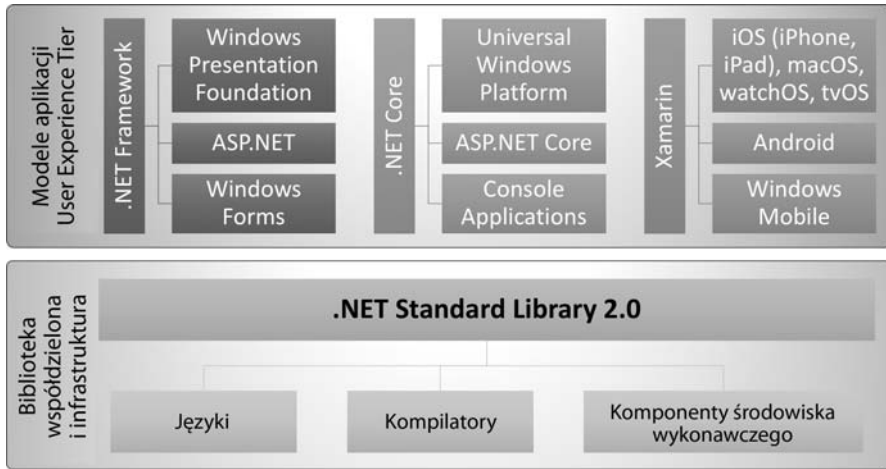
Modele aplikacji User Experience Tier

.NET Framework

Windows Presentation Foundation

ASP.NET

Windows Forms

.NET Core

Universal Windows Platform

ASP.NET Core

Console Applications

Xamarin

iOS (iPhone, iPad), macOS, watchOS, tvOS

Android

Windows Mobile

Biblioteka współdzielona i infrastruktura

.NET Standard Library 2.0

Języki

Kompilatory

Komponenty środowiska wykonawczego